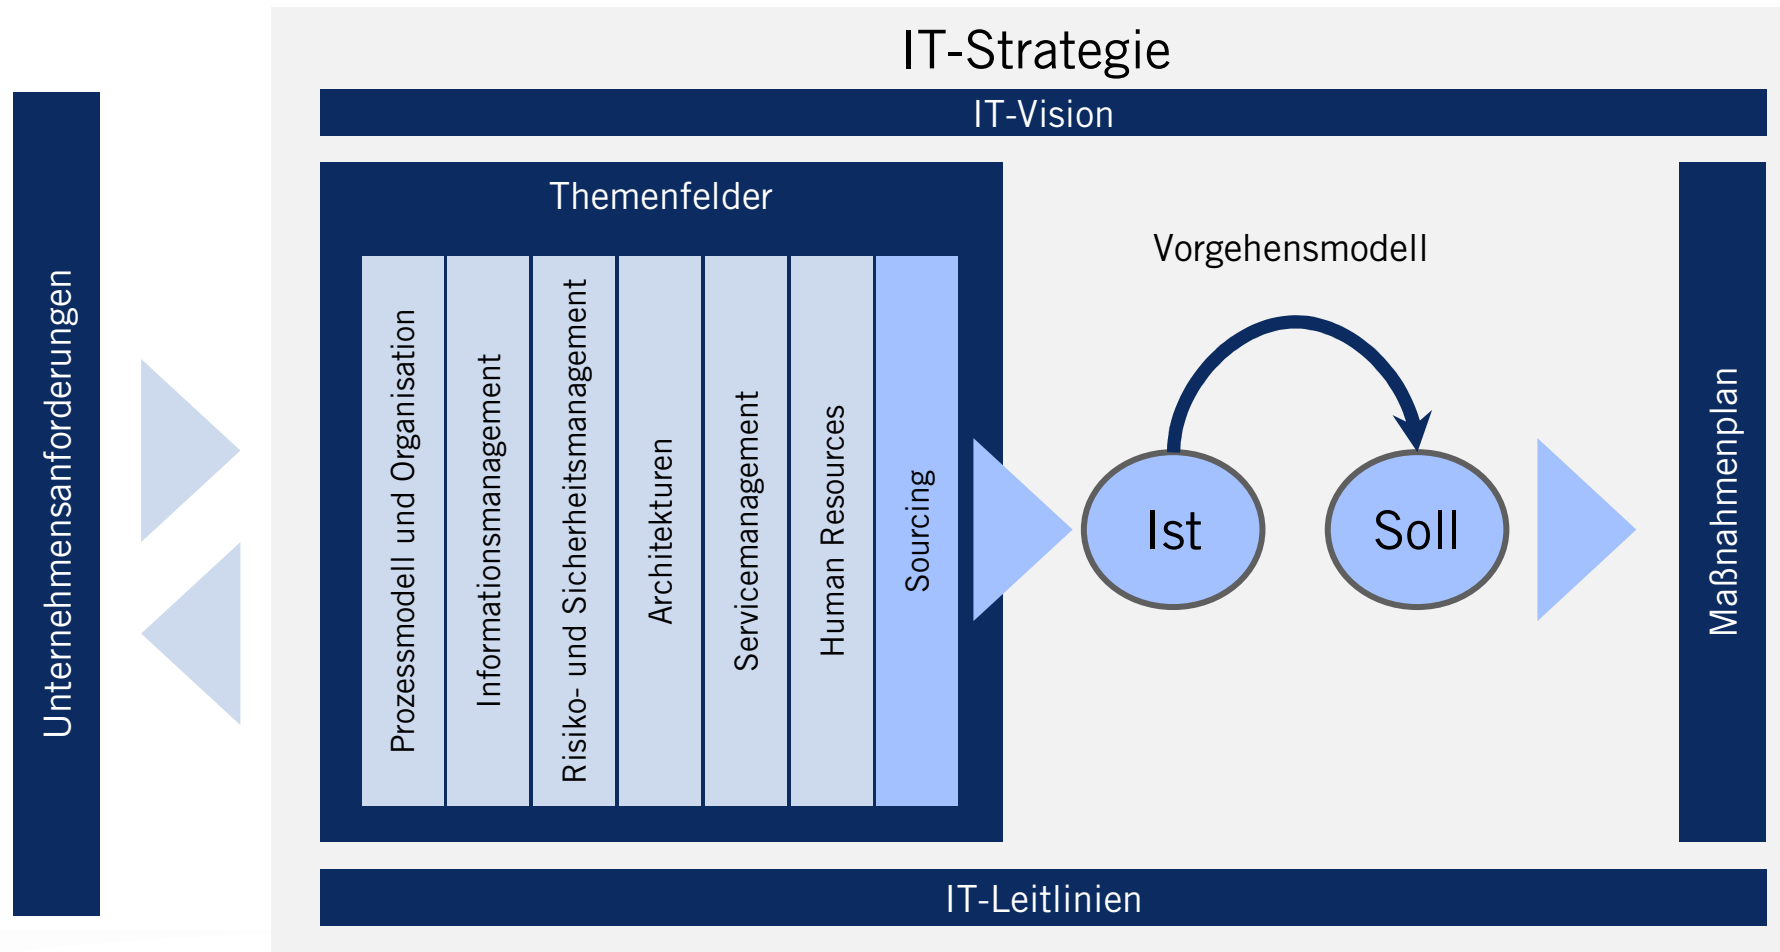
Unternehmensanforderungen

IT-Strategie

IT-Vision

Themenfelder

Prozessmodell und Organisation

Informationsmanagement

Risiko- und Sicherheitsmanagement

Architekturen

Servicemanagement

Human Resources

Sourcing

Vorgehensmodell

Ist

Soll

Maßnahmenplan

IT-Leitlinien